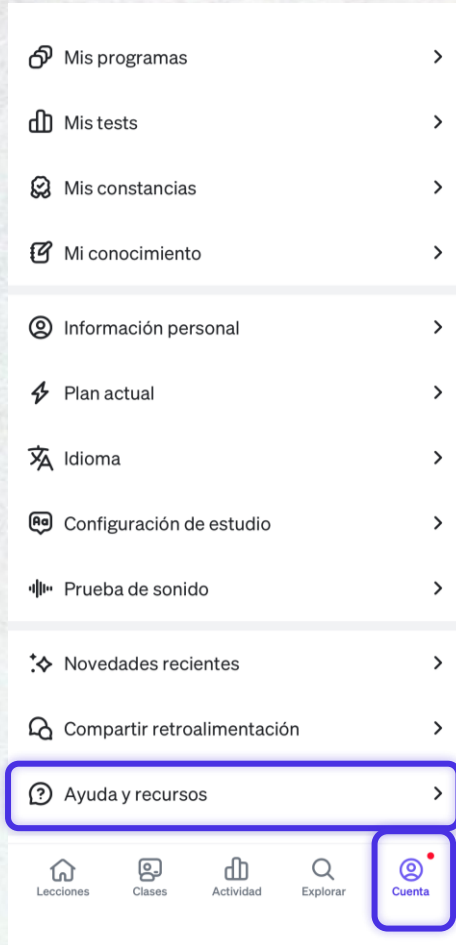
Mis programas

Mis tests

Mis constancias

Mi conocimiento

Información personal

Plan actual

Idioma

Configuración de estudio

Prueba de sonido

Novedades recientes

Compartir retroalimentación

Ayuda y recursos

Lecciones Clases Actividad Explorar Cuenta